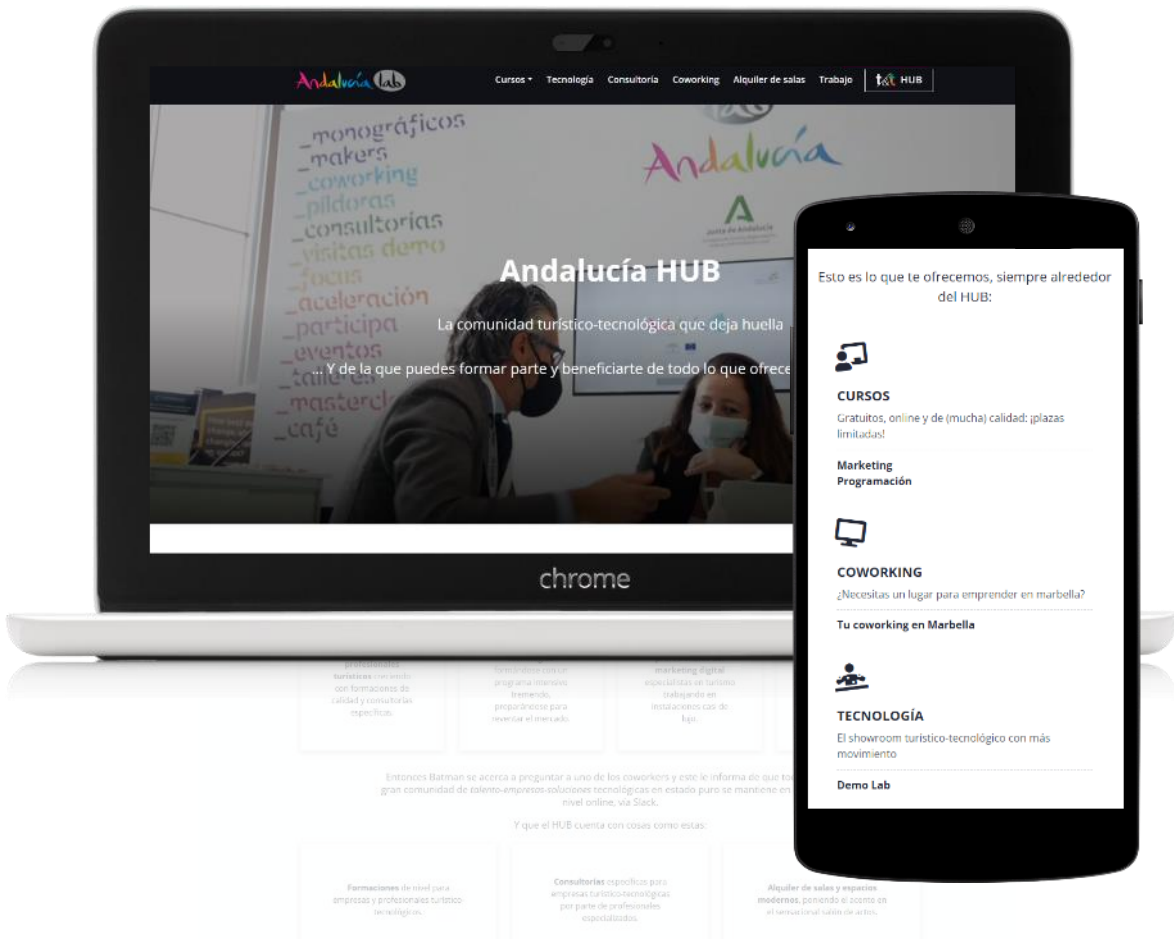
Andalucía lab

Cursos ▾ Tecnología Consultoría Coworking Alquiler de salas Trabajo t&t HUB

_monográficos
_makers
_coworking
_píldoras
_consultorías
_visitas demo
_focus
_aceleración
_participa
_eventos
_talleres
_masterclass
_café

Andalucía

Junta de Andalucía

Andalucía HUB

La comunidad turístico-tecnológica que deja huella

... Y de la que puedes formar parte y beneficiarte de todo lo que ofrece

chrome

profesionales turísticos con miles con formaciones de calidad y consultorías específicas.

formándose con un programa intensivo tremendo, preparándose para revertir el mercado.

marketing digital especialistas en turismo trabajando en instalaciones casi de lujo.

Entonces Batman se acerca a preguntar a uno de los coworkers y este le informa de que to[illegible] gran comunidad de talento-empresas-soluciones tecnológicas en estado puro se mantiene en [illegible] nivel online, vía Slack.

Y que el HUB cuenta con cosas como estas:

Formaciones de nivel para empresas y profesionales turístico-tecnológicos.

Consultorías específicas para empresas turístico-tecnológicas por parte de profesionales especializados.

Alquiler de salas y espacios modernos, poniendo el acento en el sensacional salón de actos.

Esto es lo que te ofrecemos, siempre alrededor del HUB:

CURSOS
Gratuitos, online y de (mucha) calidad: ¡plazas limitadas!

Marketing
Programación

COWORKING
¿Necesitas un lugar para emprender en marbella?

Tu coworking en Marbella

TECNOLOGÍA
El showroom turístico-tecnológico con más movimiento

Demo Lab